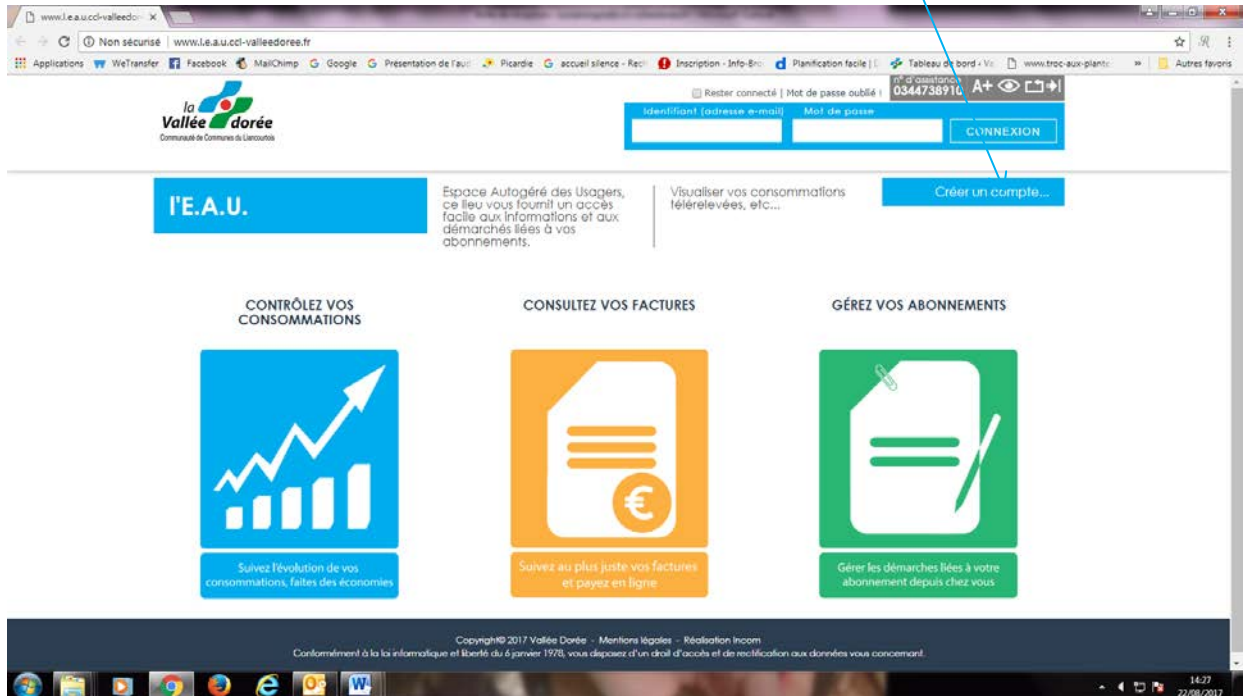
www.l.e.a.u.ccl-valleedor ×

Non sécurisé | www.l.e.a.u.ccl-valleedoree.fr

Applications WeTransfer Facebook MailChimp Google Présentation de l'aud Picardie accueil silence - Rec Inscription - Info-Bro Planification facile | Tableau de bord - Va www.troc-aux-plant » Autres favoris

la Vallée dorée
Communauté de Communes du Liancourtois

Rester connecté | Mot de passe oublié ! n° d'assistance 0344738910 A+

Identifiant (adresse e-mail) Mot de passe CONNEXION

l'E.A.U.

Espace Autogéré des Usagers, ce lieu vous fournit un accès facile aux informations et aux démarches liées à vos abonnements.

Visualiser vos consommations télérelevées, etc...

Créer un compte...

CONTRÔLEZ VOS CONSOMMATIONS

Suivez l'évolution de vos consommations, faites des économies

CONSULTEZ VOS FACTURES

€

Suivez au plus juste vos factures et payez en ligne

GÉREZ VOS ABONNEMENTS

Gérer les démarches liées à votre abonnement depuis chez vous

Copyright© 2017 Vallée Dorée - Mentions légales - Réalisation Incom
Conformément à la loi informatique et liberté du 6 janvier 1978, vous disposez d'un droit d'accès et de rectification aux données vous concernant.

14:27
22/08/2017